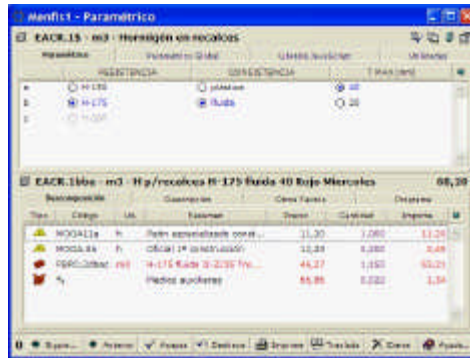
Menfis1 - Paramétrico

EACR.15 · m3 · Hormigón en recalces

Paramétrico | Parámetros Global | Ciclado auxiliar | Utilidades

RESISTENCIA | CONSISTENCIA | T.MAX.ÁRID

a | H-150 | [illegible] | 40
b | H-175 | fluida | 20
c | H-200

EACR.1bba · m3 · H/p/recalces H-175 fluida 40 Rojo Miercoles | 68,20

Descomposición | Cuantías | Otros Textos | Opciones

| Tipo | Código | Ud. | Resumen | Precio | Cantidad | Importe |
|---|---|---|---|---|---|---|
| | MOOA11a | h | Peón especializado const... | 11,20 | 1,000 | 11,20 |
| | MOOA.8a | h | Oficial 1ª construcción | 12,04 | 0,200 | 2,49 |
| | PBPC.2dbac | m3 | H-175 fluida 0-2/20 Tro... | 46,27 | 1,150 | 53,21 |
| | % | | Medios auxiliares | 66,86 | 0,020 | 1,34 |

Bajar | Anterior | Aceptar | Deshacer | Imprimir | Traslada | Cierre | Ayuda